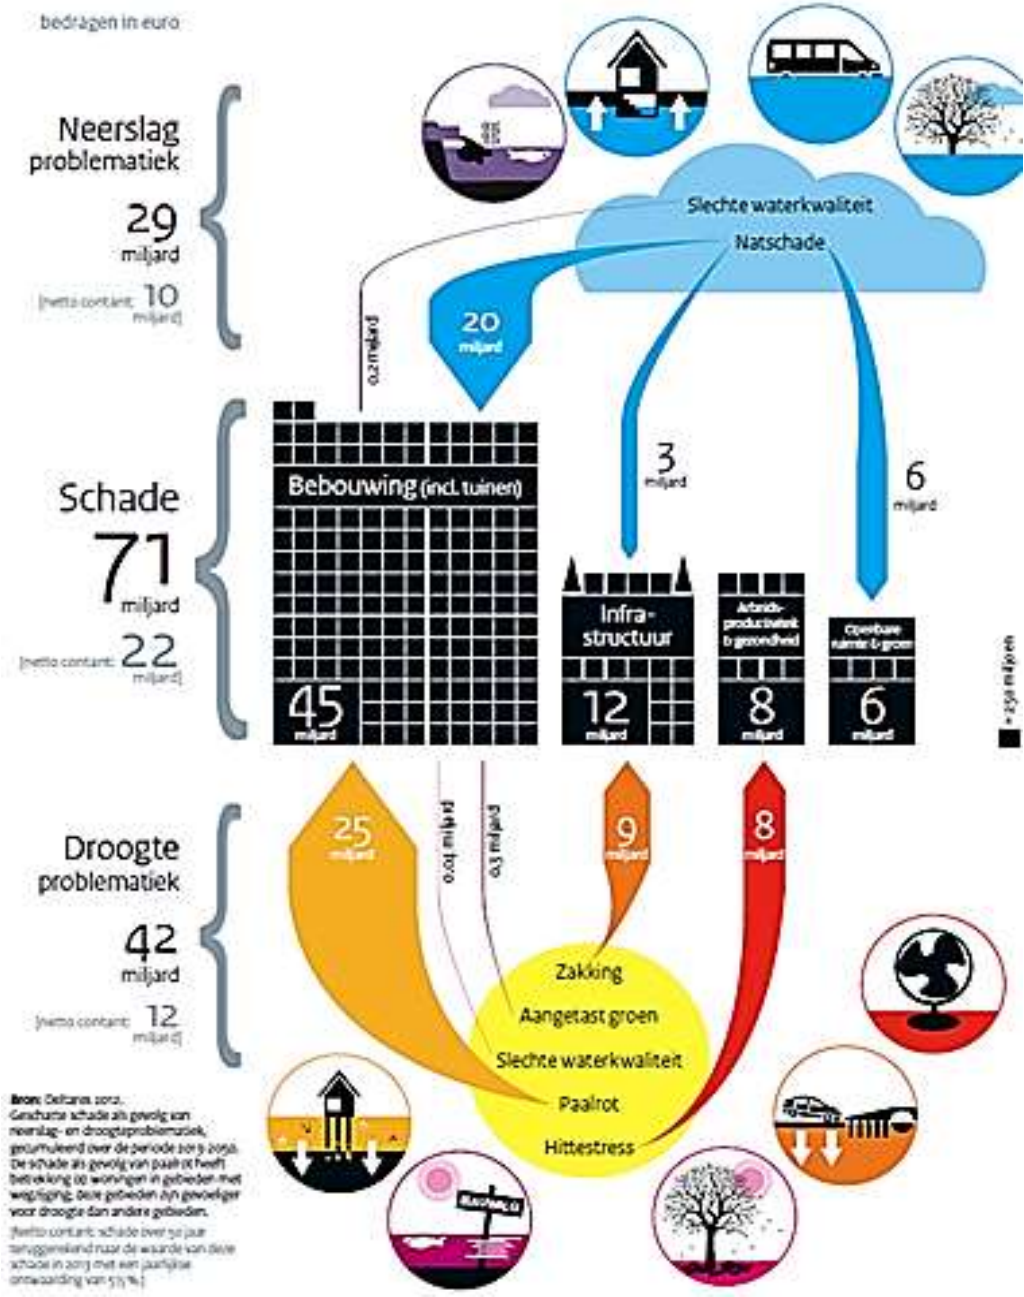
bedragen in euro

Neerslag problematiek

29 miljard

[netto contant: 10 miljard]

Slechte waterkwaliteit

Natschade

0,2 miljard

20 miljard

3 miljard

6 miljard

Schade

71 miljard

[netto contant: 22 miljard]

Bebouwing (incl. tuinen)

45 miljard

Infra-structuur

12 miljard

Arbeids-productiviteit & gezondheid

8 miljard

Openbare ruimte & groen

6 miljard

■ = 250 miljoen

Droogte problematiek

42 miljard

[netto contant: 12 miljard]

25 miljard

0,01 miljard

0,3 miljard

9 miljard

8 miljard

Zakking

Aangetast groen

Slechte waterkwaliteit

Paalrot

Hittestress

Bron: Deltares 2012.
Geschatte schade als gevolg van neerslag- en droogteproblematiek, gecumuleerd over de periode 2013-2050. De schade als gevolg van paalrot heeft betrekking op woningen in gebieden met wegzijging; deze gebieden zijn gevoeliger voor droogte dan andere gebieden.
[Netto contant: schade over 50 jaar teruggerekend naar de waarde van deze schade in 2013 met een jaarlijkse onrwaarding van 5,5 %.]